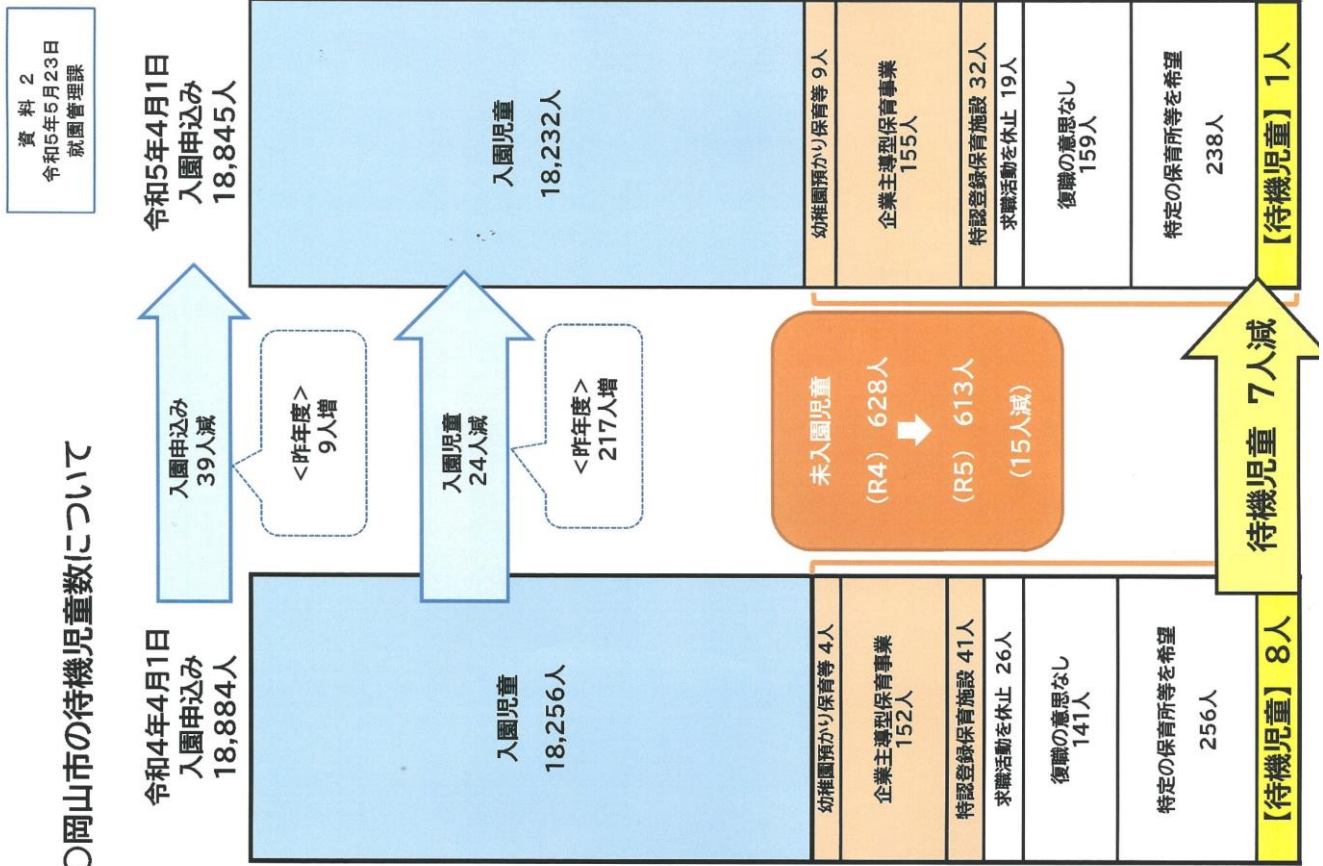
資料 2
令和5年5月23日
就園管理課

○岡山市の待機児童数について

令和4年4月1日
入園申込み
18,884人

入園児童
18,256人

幼稚園預かり保育等 4人
企業主導型保育事業 152人
特認登録保育施設 41人
求職活動を休止 26人
復職の意思なし 141人
特定の保育所等を希望 256人
【待機児童】 8人

入園申込み
39人減

<昨年度>
9人増

入園児童
24人減

<昨年度>
217人増

未入園児童
(R4) 628人
(R5) 613人
(15人減)

待機児童 7人減

令和5年4月1日
入園申込み
18,845人

入園児童
18,232人

幼稚園預かり保育等 9人
企業主導型保育事業 155人
特認登録保育施設 32人
求職活動を休止 19人
復職の意思なし 159人
特定の保育所等を希望 238人
【待機児童】 1人